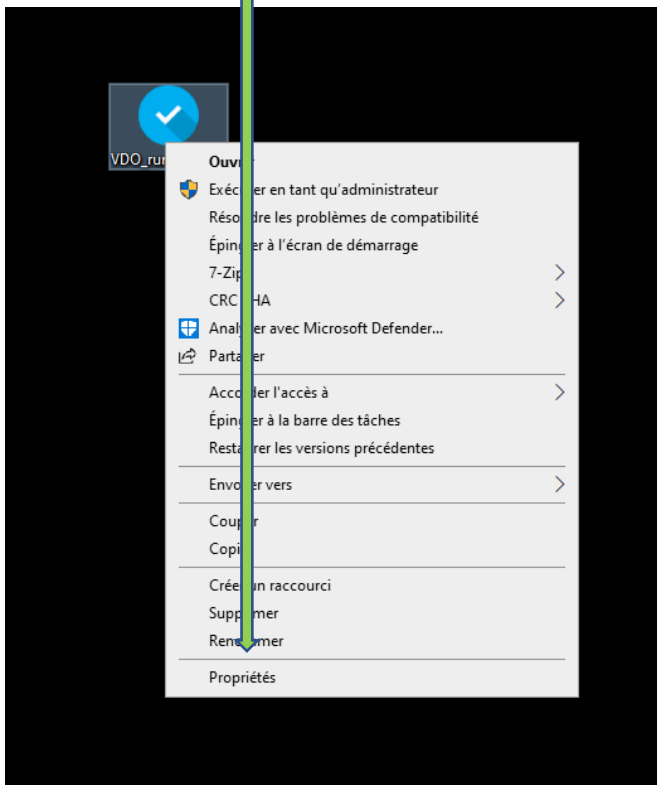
VDO_ru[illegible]

Ouvr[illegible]
Exéc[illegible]er en tant qu'administrateur
Réso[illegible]dre les problèmes de compatibilité
Épin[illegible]er à l'écran de démarrage
7-Zip
CRC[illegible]HA
Analy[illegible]er avec Microsoft Defender...
Parta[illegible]er
Acco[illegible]der l'accès à
Épin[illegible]er à la barre des tâches
Resta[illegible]rer les versions précédentes
Envo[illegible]er vers
Coup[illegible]r
Copi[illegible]
Crée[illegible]un raccourci
Supp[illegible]mer
Ren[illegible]mer
Propriétés